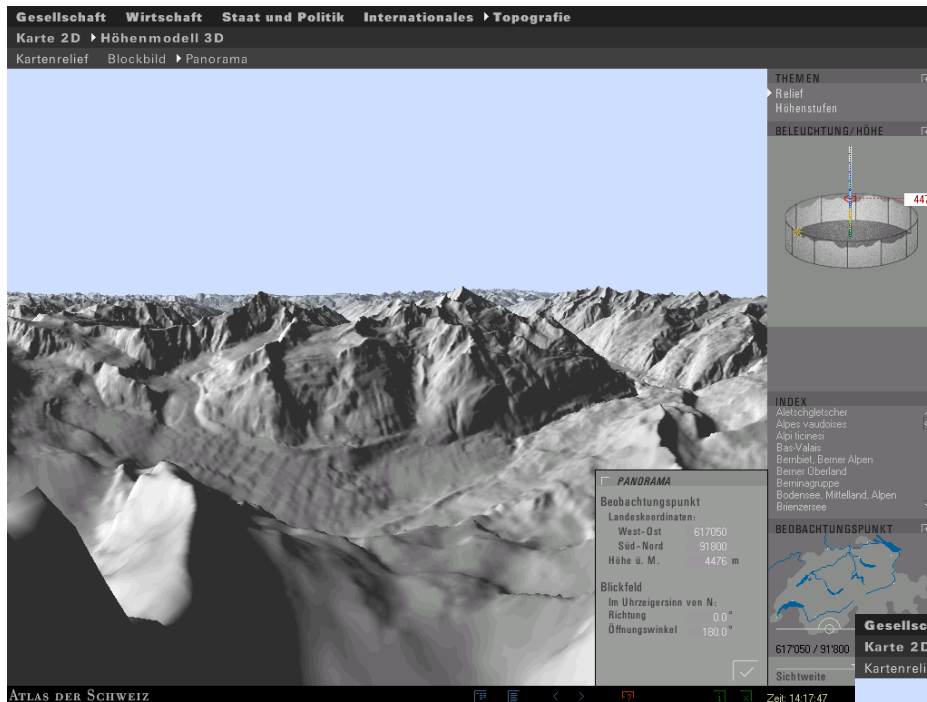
Gesellschaft Wirtschaft Staat und Politik Internationales ▸Topografie

Karte 2D ▸Höhenmodell 3D

Kartenrelief Blockbild ▸Panorama

THEMEN
Relief
Höhenstufen

BELEUCHTUNG/HÖHE
447

INDEX
Aletschgletscher
Alpes vaudoises
Alpi ticinesi
Bas-Valais
Bernbiet, Berner Alpen
Berner Oberland
Berninagruppe
Bodensee, Mittelland, Alpen
Brienzersee

BEOBACHTUNGSPUNKT

617'050 / 91'800

Sichtweite

PANORAMA
Beobachtungspunkt
Landeskoordinaten:
West-Ost 617050
Süd-Nord 91800
Höhe ü. M. 4476 m

Blickfeld
Im Uhrzeigersinn von N:
Richtung 0.0°
Öffnungswinkel 180.0°

Gesellsc
Karte 2D
Kartenreli

ATLAS DER SCHWEIZ

Zeit: 14:17:47